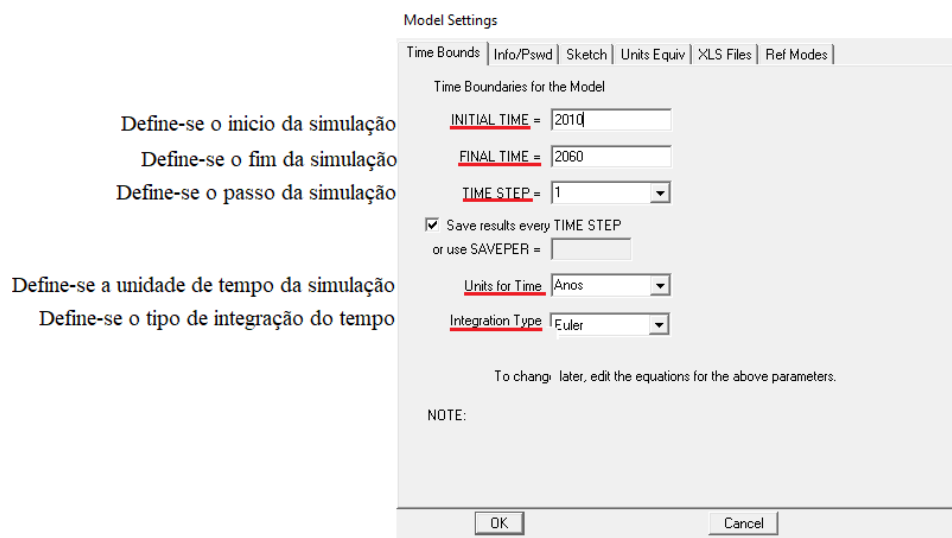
Model Settings

Time Bounds | Info/Pswd | Sketch | Units Equiv | XLS Files | Ref Modes

Time Boundaries for the Model

Define-se o inicio da simulação INITIAL TIME = 2010

Define-se o fim da simulação FINAL TIME = 2060

Define-se o passo da simulação TIME STEP = 1

Save results every TIME STEP
or use SAVEPER =

Define-se a unidade de tempo da simulação Units for Time Anos

Define-se o tipo de integração do tempo Integration Type Euler

To chang later, edit the equations for the above parameters.

NOTE:

OK Cancel